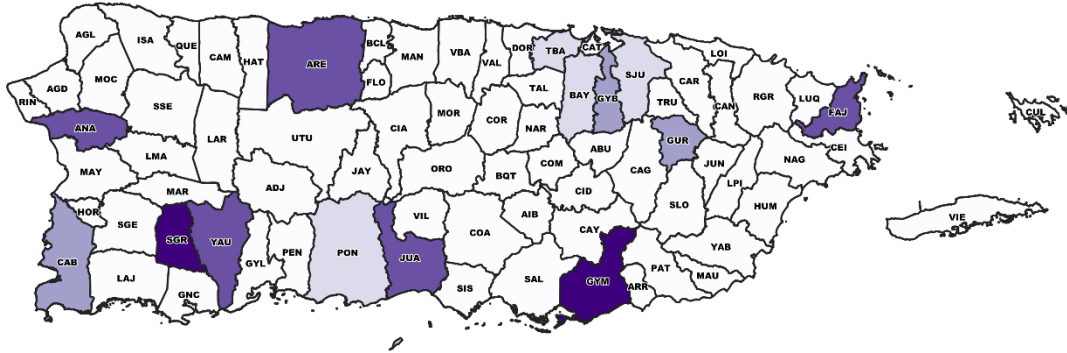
AGL
ISA
QUE
CAM
HAT
ARE
BCL
FLO
MAN
VBA
VAL
DOR
TBA
CAT
LOI
SJU
CAR
RIN
AGD
MOC
BAY
GYB
CAN
RGR
LUQ
FAJ
CUL
SSE
TRU
ANA
UTU
LAR
CIA
MOR
TAL
COR
NAR
GUR
CEI
LMA
ABU
JUN
NAG
MAY
ORO
BQT
COM
CAG
LPI
MAR
ADJ
JAY
CID
HUM
HOR
SGE
VIL
AIB
SLO
VIE
SGR
YAU
COA
CAY
YAB
CAB
PON
JUA
GYL
PEN
GYM
PAT
MAU
LAJ
SAL
SIS
ARR
GNC